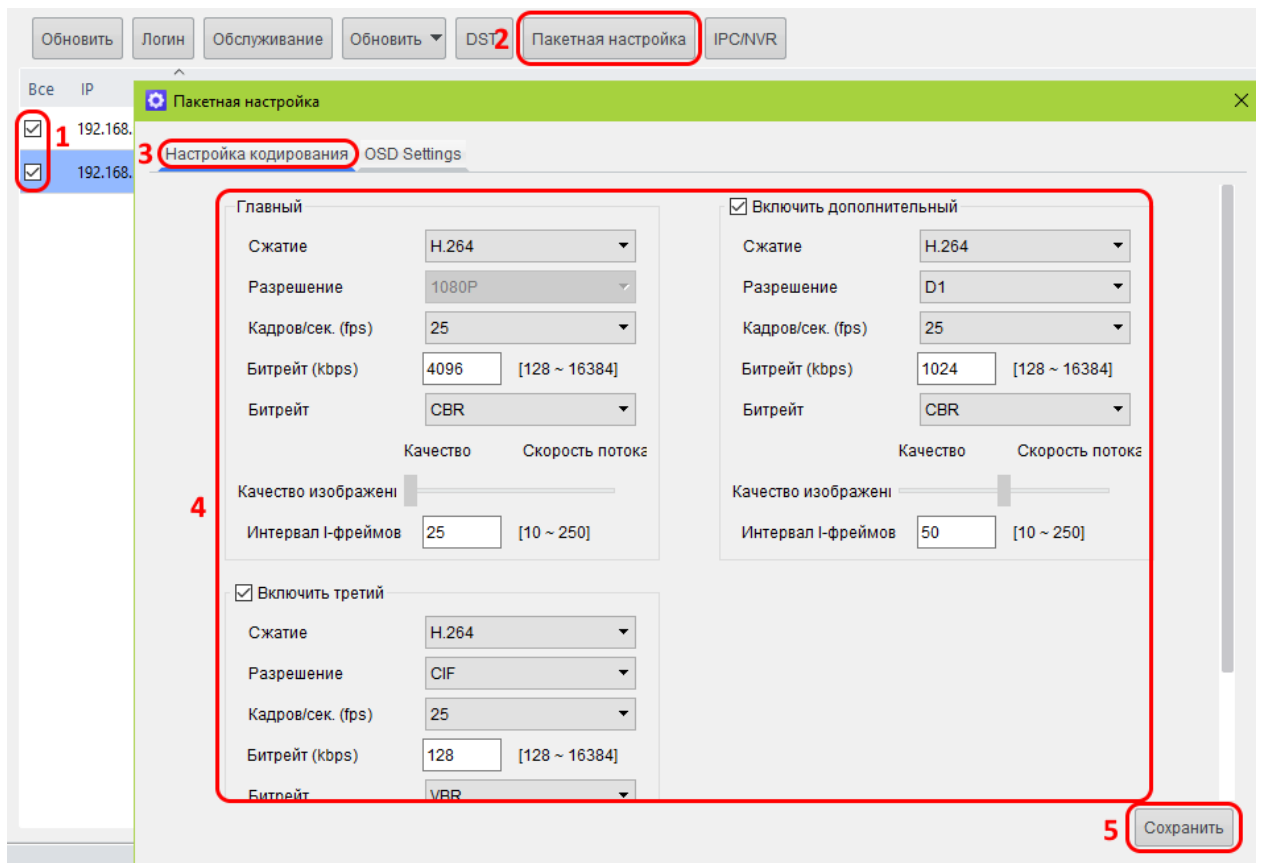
Обновить Логин Обслуживание Обновить DST 2 Пакетная настройка IPC/NVR

Все IP

1 192.168.
192.168.

Пакетная настройка

3 Настройка кодирования OSD Settings

Главный
Сжатие H.264
Разрешение 1080P
Кадров/сек. (fps) 25
Битрейт (kbps) 4096 [128 ~ 16384]
Битрейт CBR
Качество Скорость потока
Качество изображени
Интервал I-фреймов 25 [10 ~ 250]

Включить дополнительный
Сжатие H.264
Разрешение D1
Кадров/сек. (fps) 25
Битрейт (kbps) 1024 [128 ~ 16384]
Битрейт CBR
Качество Скорость потока
Качество изображени
Интервал I-фреймов 50 [10 ~ 250]

4

Включить третий
Сжатие H.264
Разрешение CIF
Кадров/сек. (fps) 25
Битрейт (kbps) 128 [128 ~ 16384]
Битрейт VBR

5 Сохранить